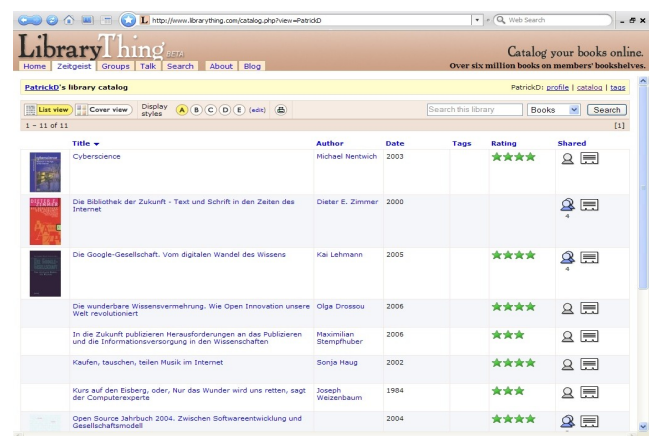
http://www.librarything.com/catalog.php?view=PatrickD

Web Search

LibraryThing BETA

Catalog your books online.
Over six million books on members' bookshelves.

Home | Zeitgeist | Groups | Talk | Search | About | Blog

PatrickD's library catalog

PatrickD: profile | catalog | tags

List view | Cover view | Display styles | A | B | C | D | E | (edit)

Search this library | Books | Search

1 - 11 of 11

[1]

| Title | Author | Date | Tags | Rating | Shared |
|---|---|---|---|---|---|
| Cyberscience | Michael Nentwich | 2003 | | ★★★★ | |
| Die Bibliothek der Zukunft - Text und Schrift in den Zeiten des Internet | Dieter E. Zimmer | 2000 | | | 4 |
| Die Google-Gesellschaft. Vom digitalen Wandel des Wissens | Kai Lehmann | 2005 | | ★★★★ | 4 |
| Die wunderbare Wissensvermehrung. Wie Open Innovation unsere Welt revolutioniert | Olga Drossou | 2006 | | ★★★★ | |
| In die Zukunft publizieren Herausforderungen an das Publizieren und die Informationsversorgung in den Wissenschaften | Maximilian Stempfhuber | 2006 | | ★★★ | |
| Kaufen, tauschen, teilen Musik im Internet | Sonja Haug | 2002 | | ★★★★ | |
| Kurs auf den Eisberg, oder, Nur das Wunder wird uns retten, sagt der Computerexperte | Joseph Weizenbaum | 1984 | | ★★★ | |
| Open Source Jahrbuch 2004. Zwischen Softwareentwicklung und Gesellschaftsmodell | | 2004 | | ★★★★ | |